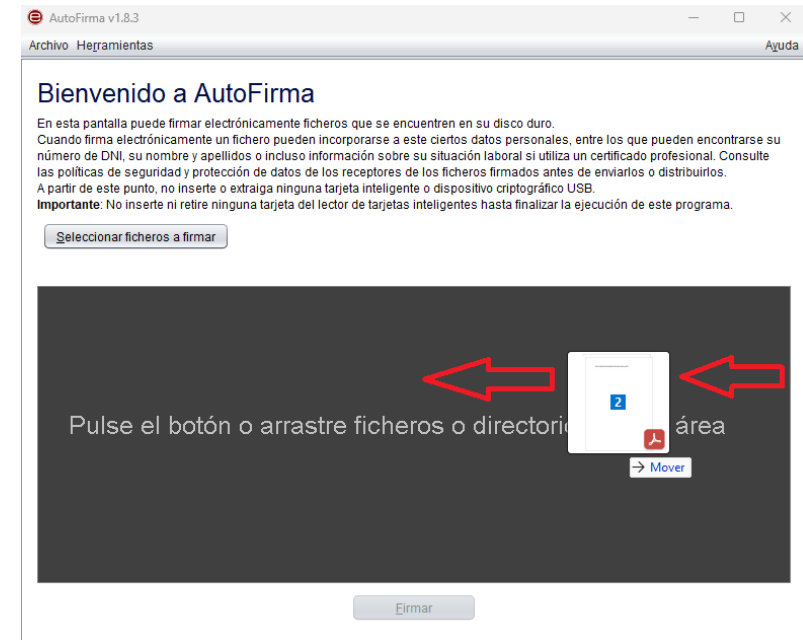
AutoFirma v1.8.3

Archivo Herramientas Ayuda

Bienvenido a AutoFirma

En esta pantalla puede firmar electrónicamente ficheros que se encuentren en su disco duro.
Cuando firma electrónicamente un fichero pueden incorporarse a este ciertos datos personales, entre los que pueden encontrarse su número de DNI, su nombre y apellidos o incluso información sobre su situación laboral si utiliza un certificado profesional. Consulte las políticas de seguridad y protección de datos de los receptores de los ficheros firmados antes de enviarlos o distribuirlos.
A partir de este punto, no inserte o extraiga ninguna tarjeta inteligente o dispositivo criptográfico USB.
**Importante**: No inserte ni retire ninguna tarjeta del lector de tarjetas inteligentes hasta finalizar la ejecución de este programa.

Seleccionar ficheros a firmar

Pulse el botón o arrastre ficheros o directori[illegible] área

2

→ Mover

Firmar